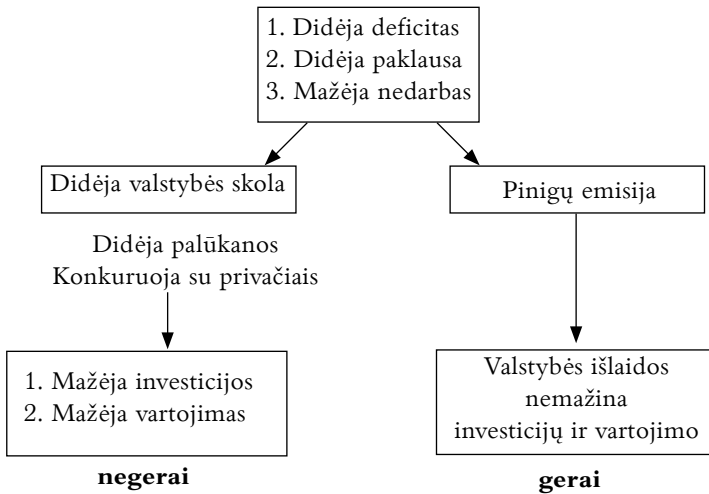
1. Didėja deficitas
2. Didėja paklausa
3. Mažėja nedarbas

Didėja valstybės skola

Pinigų emisija

Didėja palūkanos
Konkuruoja su privačiais

1. Mažėja investicijos
2. Mažėja vartojimas

Valstybės išlaidos nemažina investicijų ir vartojimo

negerai

gerai